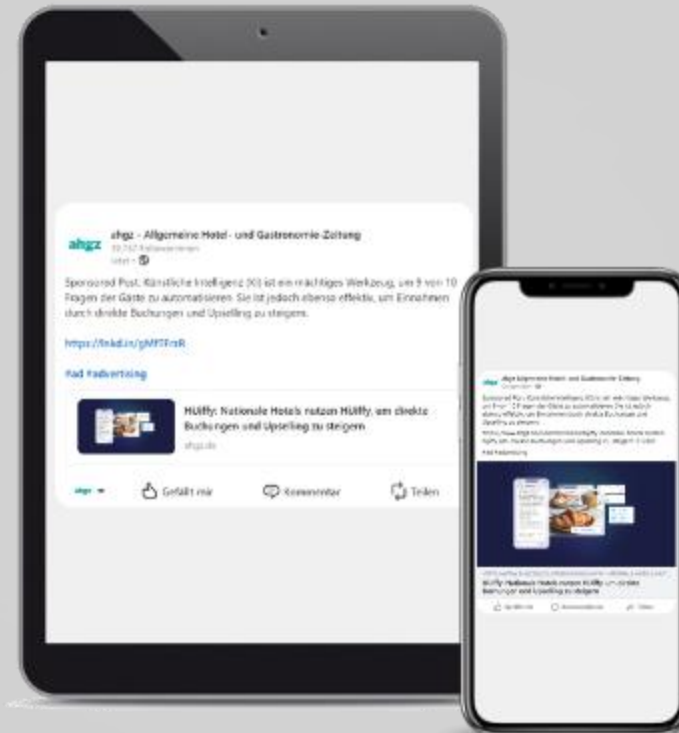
ahgz

ahgz - Allgemeine Hotel- und Gastronomie-Zeitung
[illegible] Follower:innen
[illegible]

Sponsored Post. Künstliche Intelligenz (KI) ist ein mächtiges Werkzeug, um 9 von 10 Fragen der Gäste zu automatisieren. Sie ist jedoch ebenso effektiv, um Einnahmen durch direkte Buchungen und Upselling zu steigern.

https://lnkd.in/gMFTFnR

#ad #advertising

Hüliffy: Nationale Hotels nutzen Hüliffy, um direkte Buchungen und Upselling zu steigern
ahgz.de

ahgz Gefällt mir Kommentar Teilen

ahgz Allgemeine Hotel- und Gastronomie-Zeitung
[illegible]
Sponsored Post. Künstliche Intelligenz (KI) ist ein mächtiges Werkzeug, um 9 von 10 Fragen der Gäste zu automatisieren. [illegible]
#ad #advertising
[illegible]
Hüliffy: Nationale Hotels nutzen Hüliffy, um direkte Buchungen und Upselling zu steigern
Gefällt mir Kommentieren Teilen